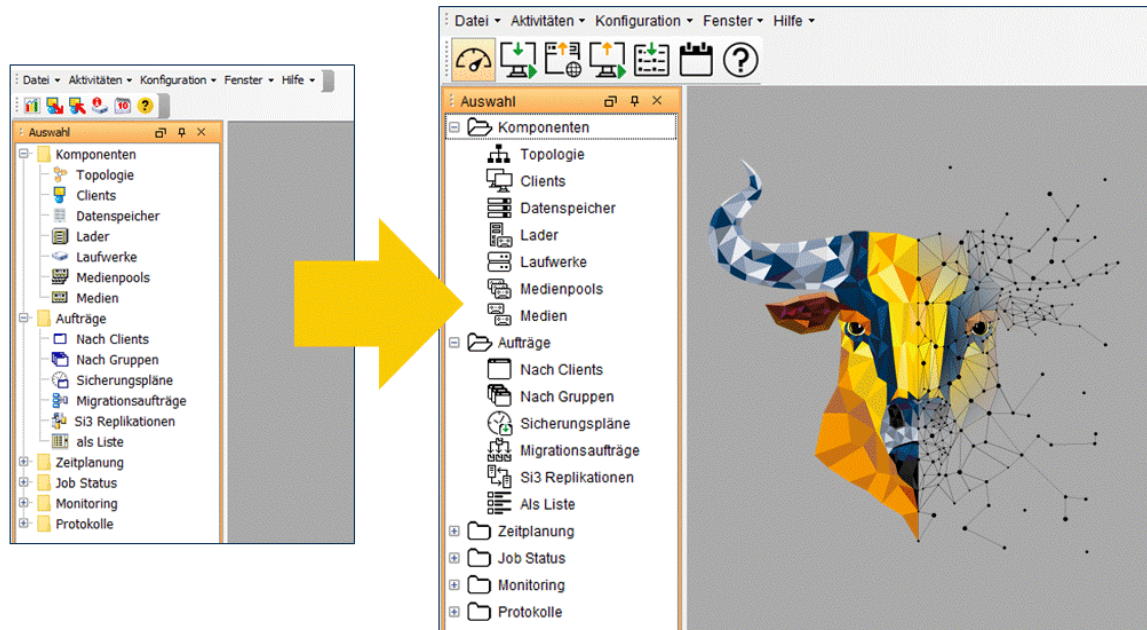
Datei ▾ Aktivitäten ▾ Konfiguration ▾ Fenster ▾ Hilfe ▾

Auswahl

Komponenten
Topologie
Clients
Datenspeicher
Lader
Laufwerke
Medienpools
Medien
Aufträge
Nach Clients
Nach Gruppen
Sicherungspläne
Migrationsaufträge
Si3 Replikationen
als Liste
Zeitplanung
Job Status
Monitoring
Protokolle

Datei ▾ Aktivitäten ▾ Konfiguration ▾ Fenster ▾ Hilfe ▾

Auswahl

Komponenten
Topologie
Clients
Datenspeicher
Lader
Laufwerke
Medienpools
Medien
Aufträge
Nach Clients
Nach Gruppen
Sicherungspläne
Migrationsaufträge
Si3 Replikationen
Als Liste
Zeitplanung
Job Status
Monitoring
Protokolle